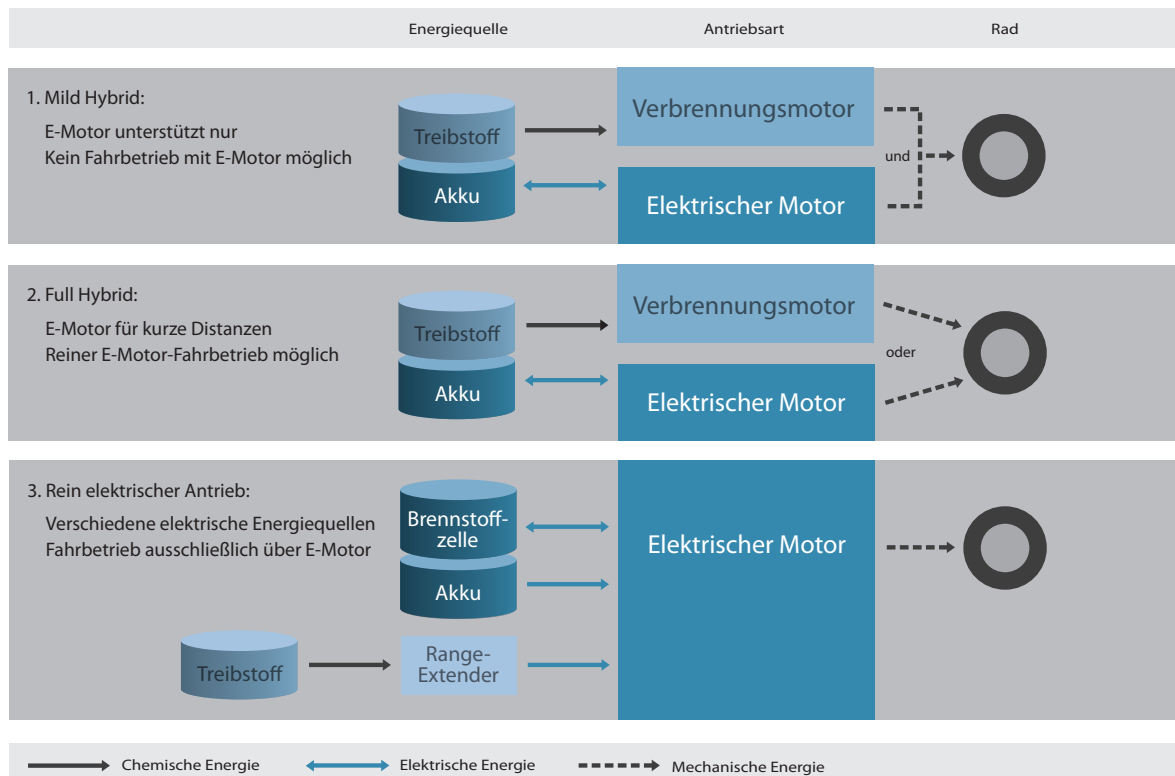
Energiequelle

Antriebsart

Rad

1. Mild Hybrid:

E-Motor unterstützt nur
Kein Fahrbetrieb mit E-Motor möglich

Treibstoff

Akku

Verbrennungsmotor

Elektrischer Motor

und

2. Full Hybrid:

E-Motor für kurze Distanzen
Reiner E-Motor-Fahrbetrieb möglich

Treibstoff

Akku

Verbrennungsmotor

Elektrischer Motor

oder

3. Rein elektrischer Antrieb:

Verschiedene elektrische Energiequellen
Fahrbetrieb ausschließlich über E-Motor

Brennstoffzelle

Akku

Elektrischer Motor

Treibstoff

Range-Extender

Chemische Energie

Elektrische Energie

Mechanische Energie